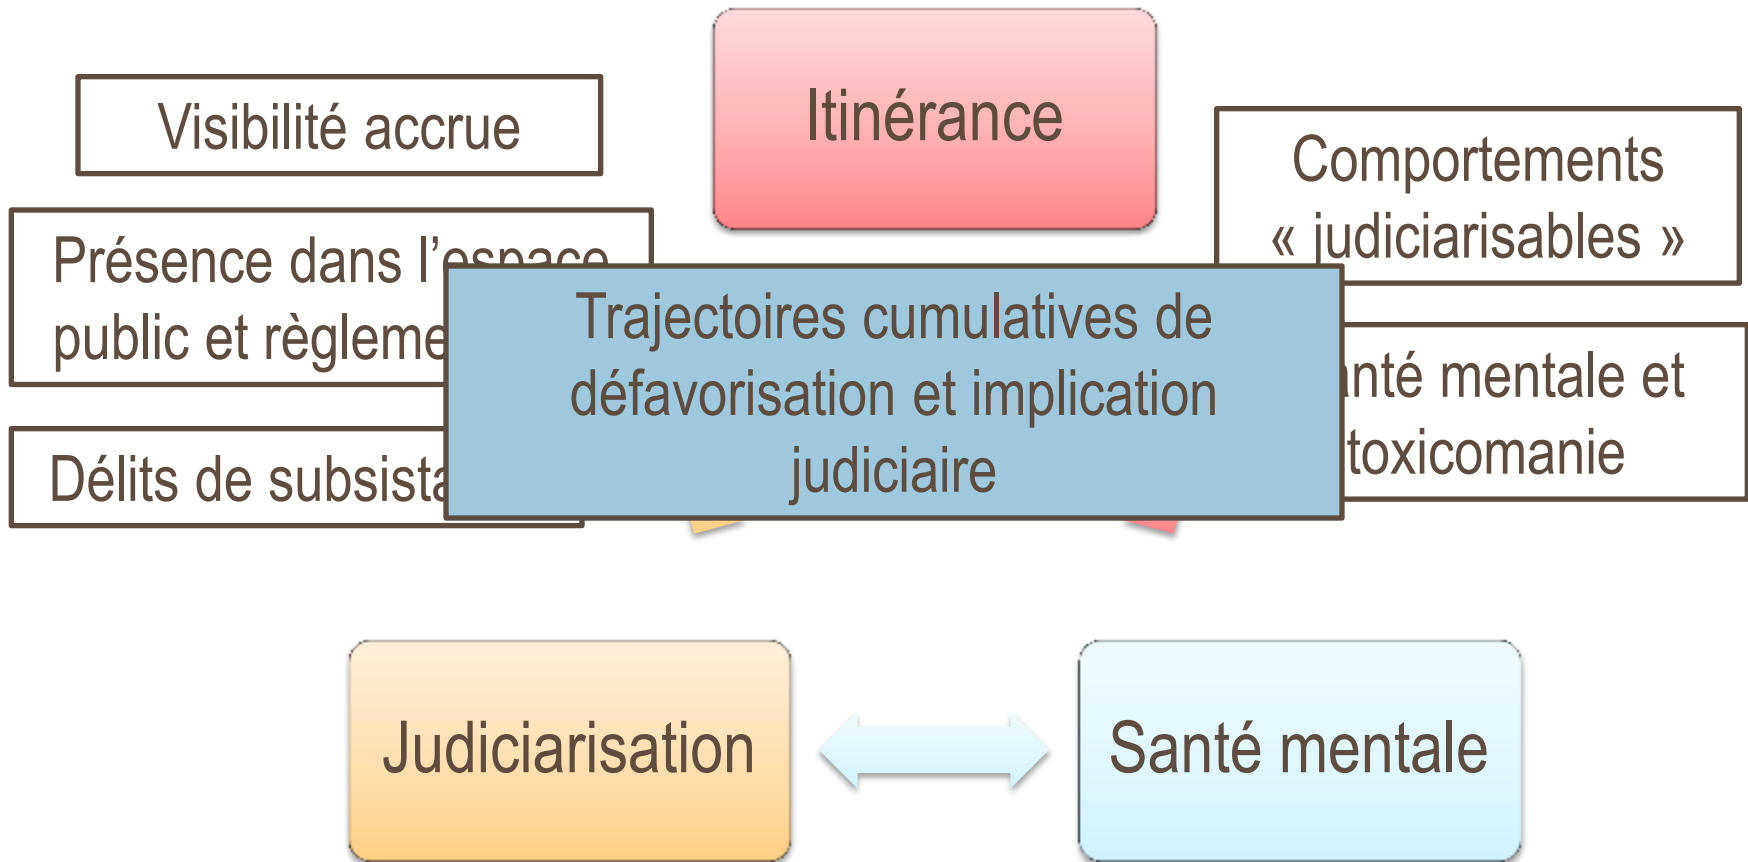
Visibilité accrue

Itinérance

Comportements « judiciarisables »

Présence dans l'espace public et règleme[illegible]

Trajectoires cumulatives de défavorisation et implication judiciaire

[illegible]nté mentale et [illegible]toxicomanie

Délits de subsista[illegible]

Judiciarisation

Santé mentale